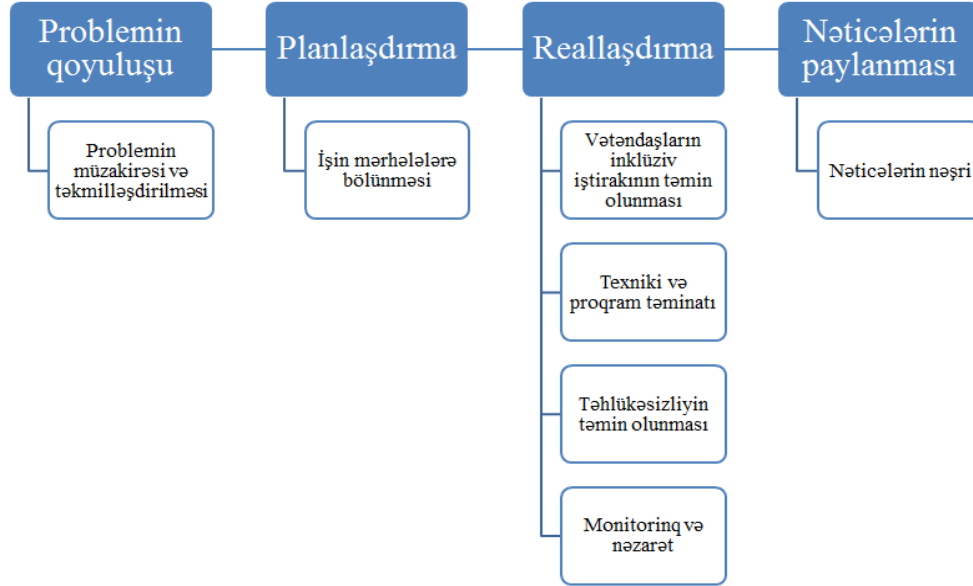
Problemin qoyuluşu

Problemin müzakirəsi və təkmilləşdirilməsi

Planlaşdırma

İşin mərhələlərə bölünməsi

Reallaşdırma

Vətəndaşların inklüziv iştirakının təmin olunması

Texniki və proqram təminatı

Təhlükəsizliyin təmin olunması

Monitorinq və nəzarət

Nəticələrin paylanması

Nəticələrin nəşri